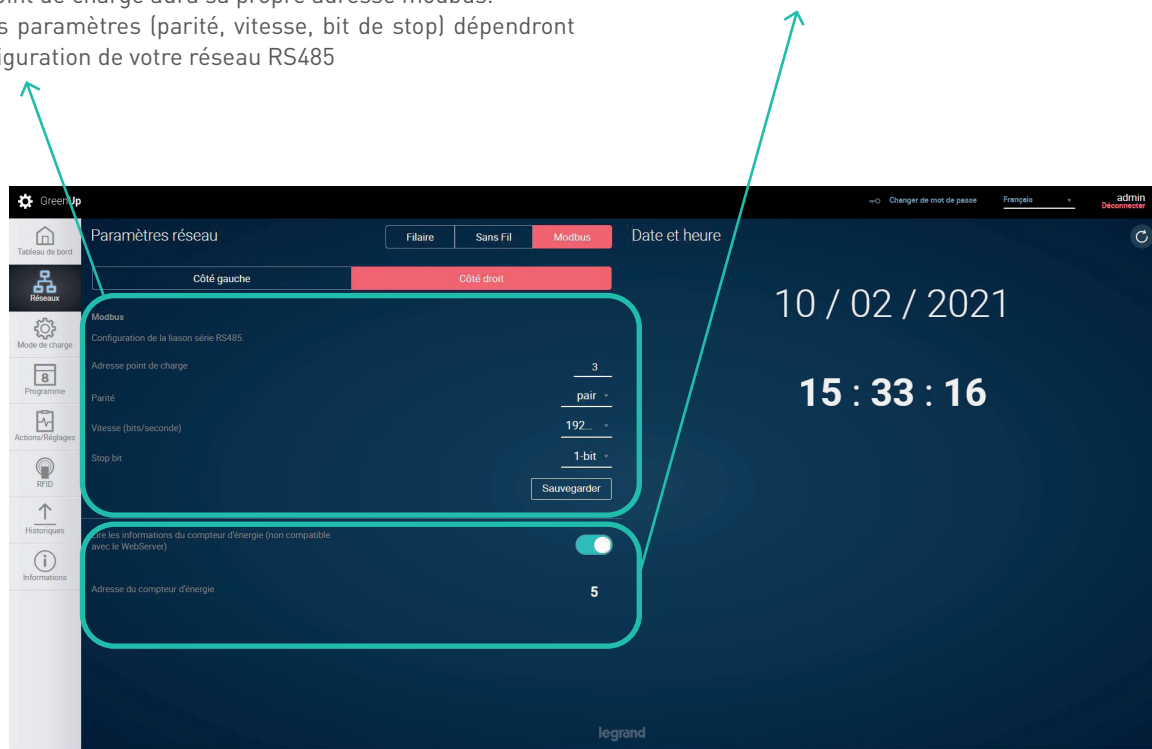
s paramètres (parité, vitesse, bit de stop) dépendront
iguration de votre réseau RS485

GreenUp
Changer de mot de passe
Français
admin
Déconnecter

Tableau de bord
Réseaux
Mode de charge
8
Programme
Actions/Réglages
RFID
Historiques
Informations

Paramètres réseau
Filaire
Sans Fil
Modbus
Date et heure

Côté gauche
Côté droit

Modbus
Configuration de la liason série RS485.
Adresse point de charge
3
Parité
pair
Vitesse (bits/seconde)
192...
Stop bit
1-bit
Sauvegarder

Lire les informations du compteur d'énergie (non compatible avec le WebServer)
Adresse du compteur d'énergie
5

10 / 02 / 2021

15 : 33 : 16

legrand